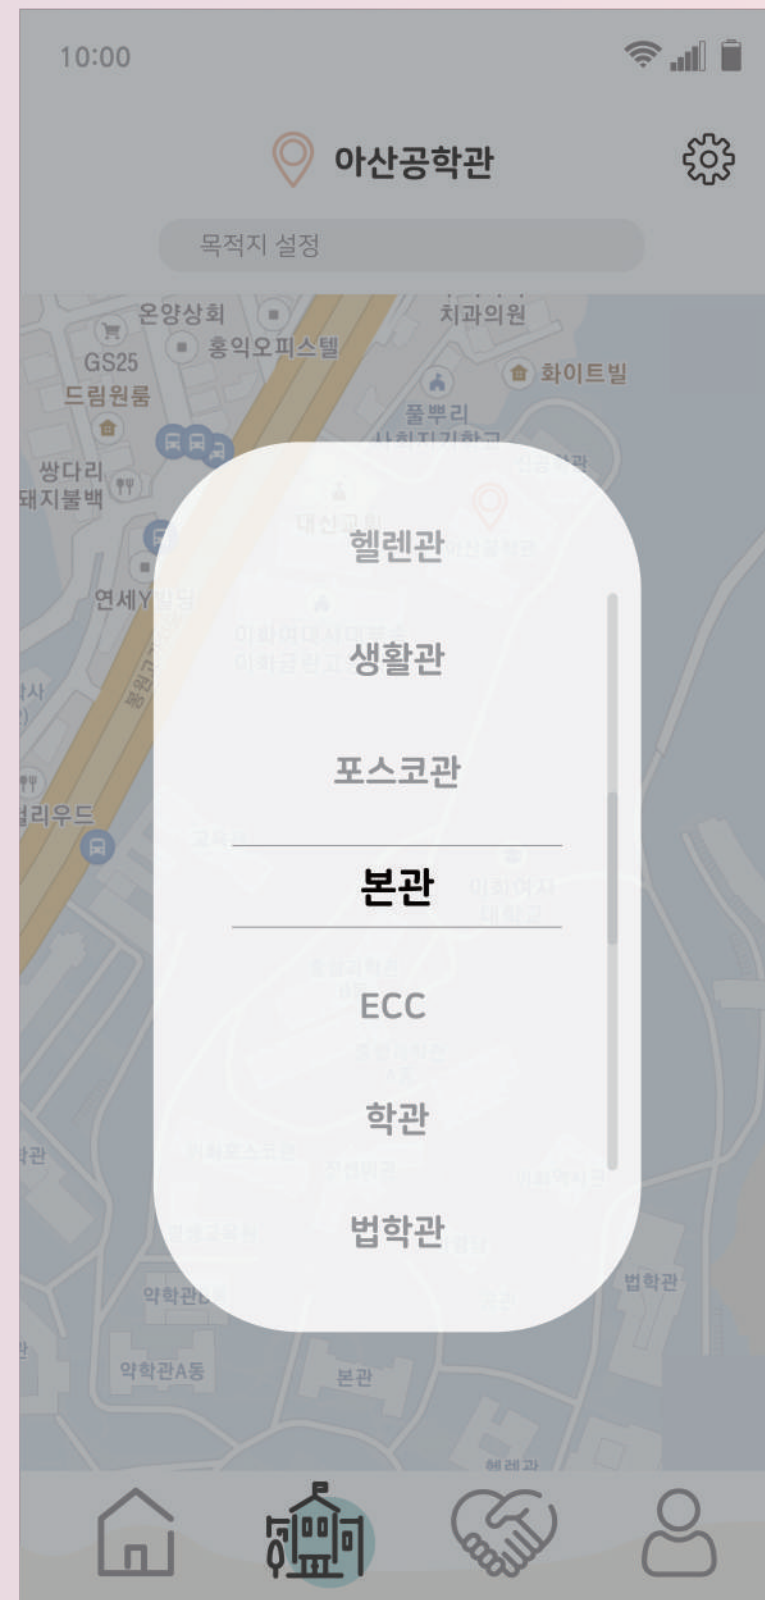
10:00

아산공학관

목적지 설정

온양상회
GS25
홍익오피스텔
드림원룸
치과의원
화이트빌
풀뿌리
쌍다리
돼지불백
연세Y빌딩
할리우드

헬렌관
생활관
포스코관
본관
ECC
학관
법학관

법학관
약학관B
약학관A동
본관
헬렌관